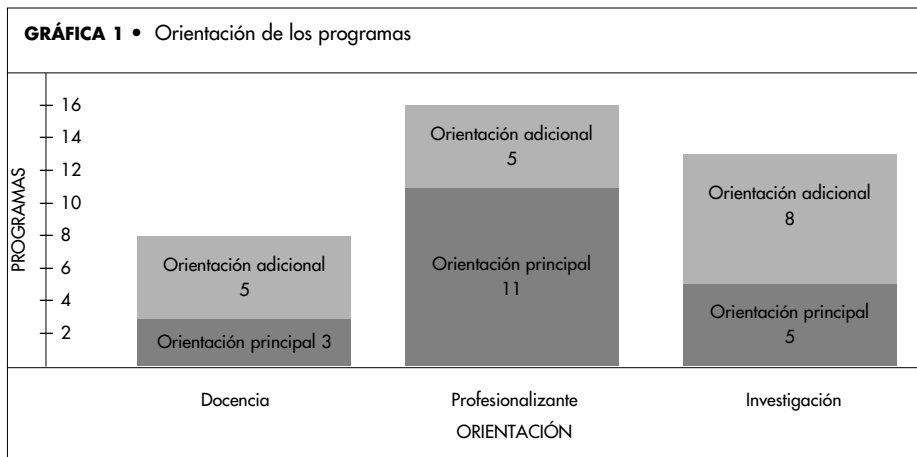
GRÁFICA 1 • Orientación de los programas

PROGRAMAS

16
14
12
10
8
6
4
2

Orientación adicional 5
Orientación principal 3

Orientación adicional 5
Orientación principal 11

Orientación adicional 8
Orientación principal 5

Docencia
Profesionalizante
Investigación

ORIENTACIÓN